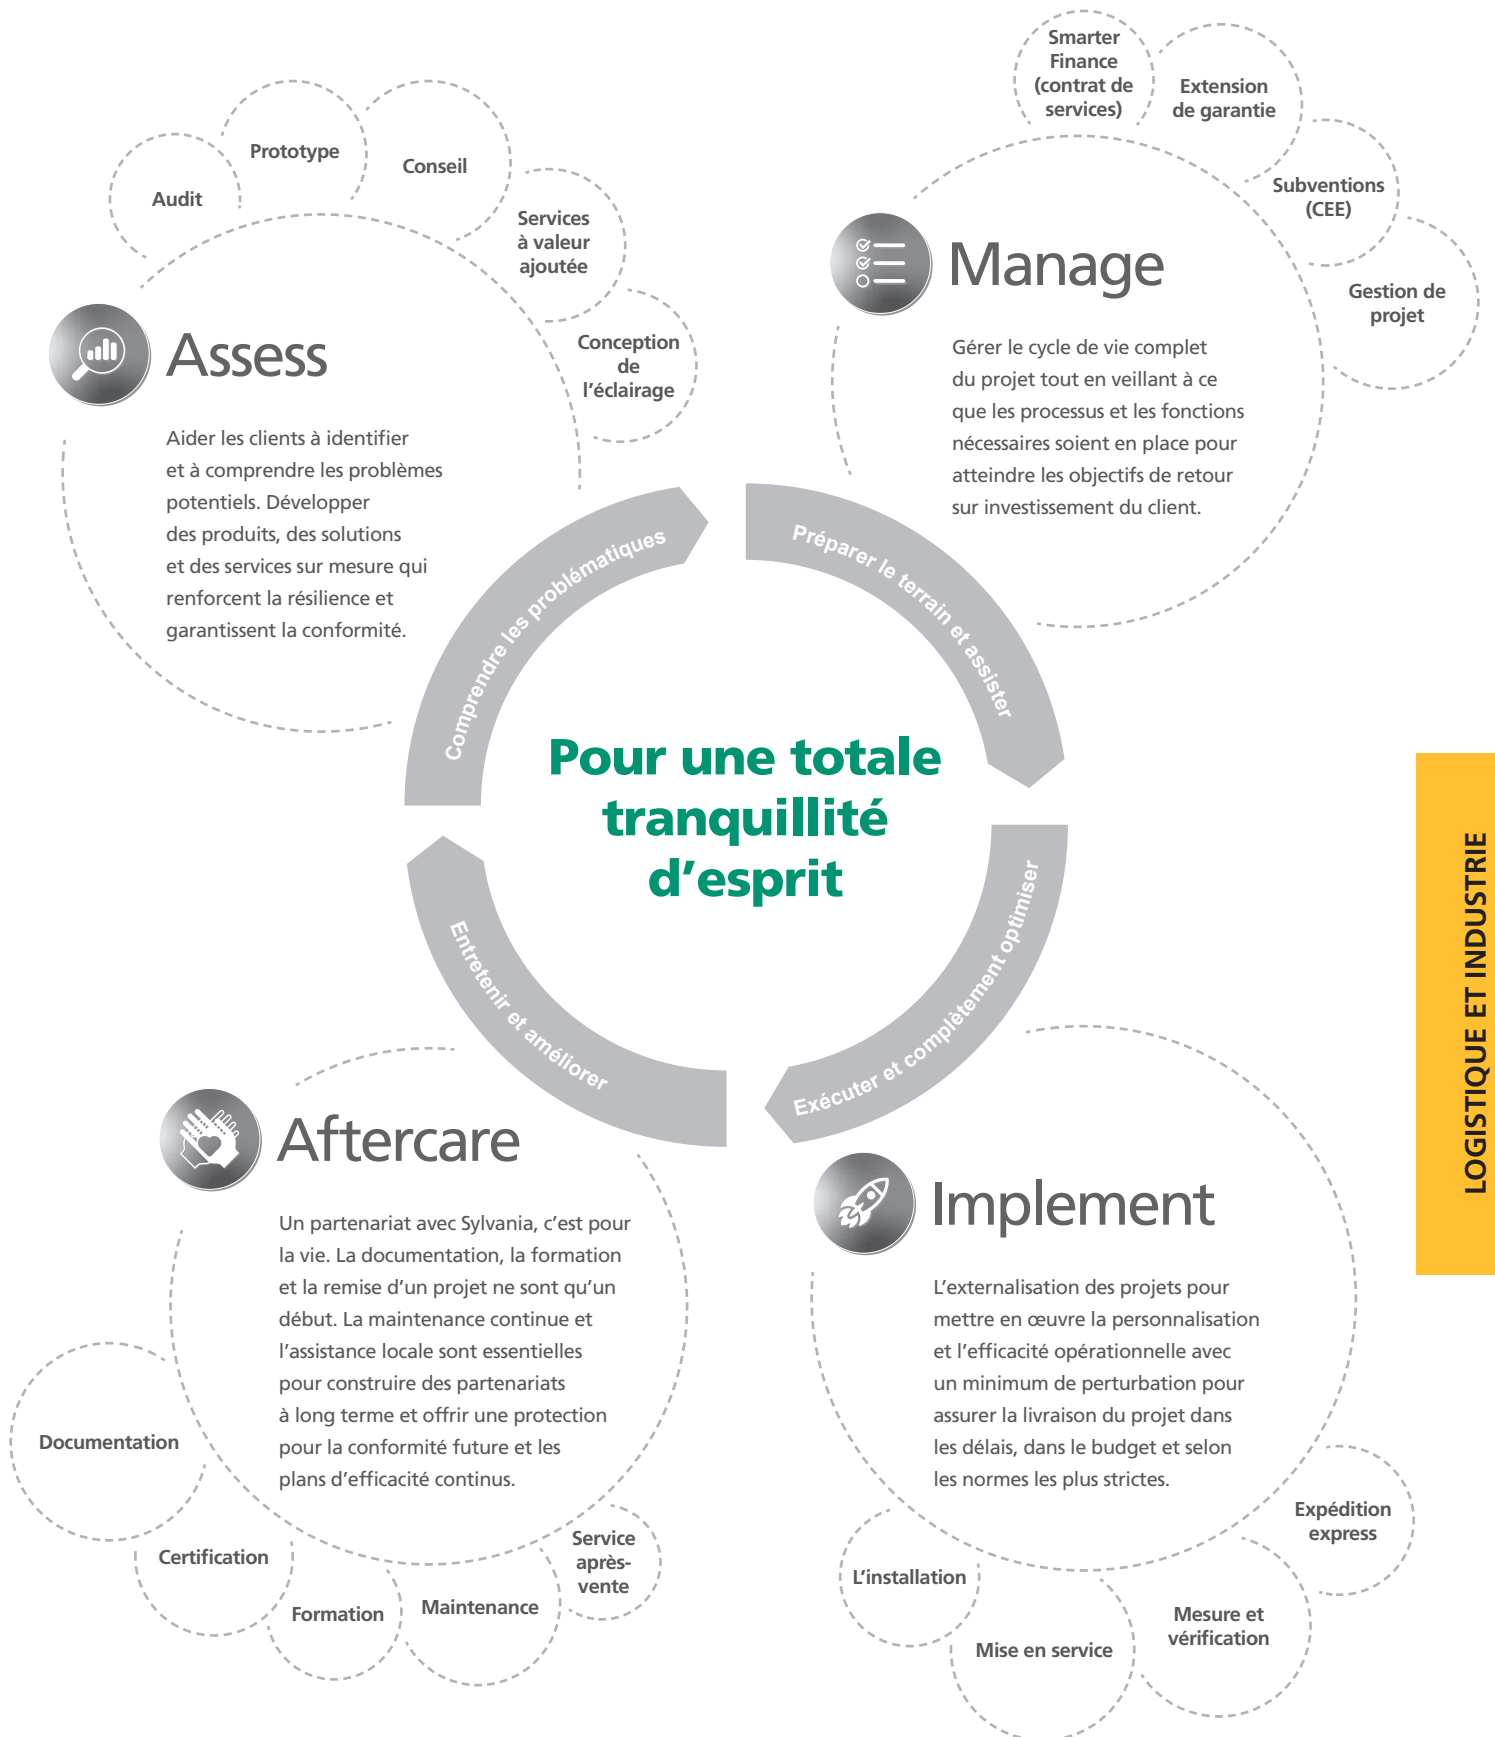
Audit

Prototype

Conseil

Services à valeur ajoutée

Conception de l'éclairage

Assess

Aider les clients à identifier et à comprendre les problèmes potentiels. Développer des produits, des solutions et des services sur mesure qui renforcent la résilience et garantissent la conformité.

Smarter Finance (contrat de services)

Extension de garantie

Subventions (CEE)

Gestion de projet

Manage

Gérer le cycle de vie complet du projet tout en veillant à ce que les processus et les fonctions nécessaires soient en place pour atteindre les objectifs de retour sur investissement du client.

Comprendre les problématiques

Préparer le terrain et assister

Pour une totale tranquillité d'esprit

Exécuter et complètement optimiser

Entretenir et améliorer

LOGISTIQUE ET INDUSTRIE

Aftercare

Un partenariat avec Sylvania, c'est pour la vie. La documentation, la formation et la remise d'un projet ne sont qu'un début. La maintenance continue et l'assistance locale sont essentielles pour construire des partenariats à long terme et offrir une protection pour la conformité future et les plans d'efficacité continus.

Documentation

Certification

Formation

Maintenance

Service après-vente

Implement

L'externalisation des projets pour mettre en œuvre la personnalisation et l'efficacité opérationnelle avec un minimum de perturbation pour assurer la livraison du projet dans les délais, dans le budget et selon les normes les plus strictes.

Expédition express

L'installation

Mise en service

Mesure et vérification